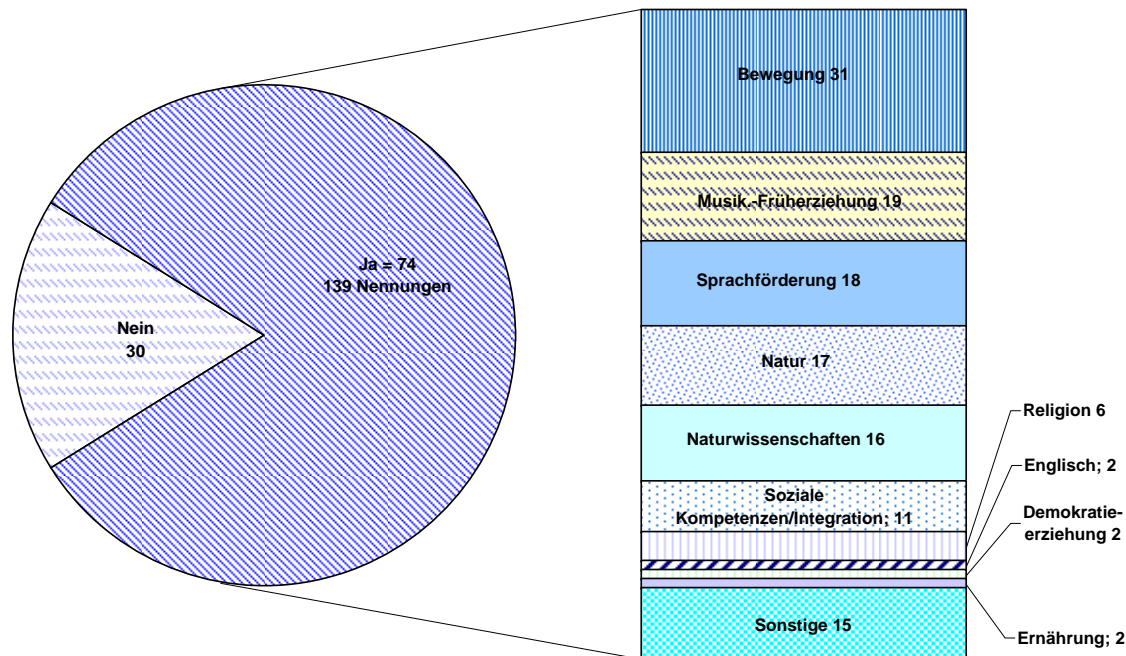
Ja = 74
139 Nennungen

Nein
30

Bewegung 31

Musik.-Früherziehung 19

Sprachförderung 18

Natur 17

Naturwissenschaften 16

Soziale Kompetenzen/Integration; 11

Sonstige 15

Religion 6

Englisch; 2

Demokratieerziehung 2

Ernährung; 2